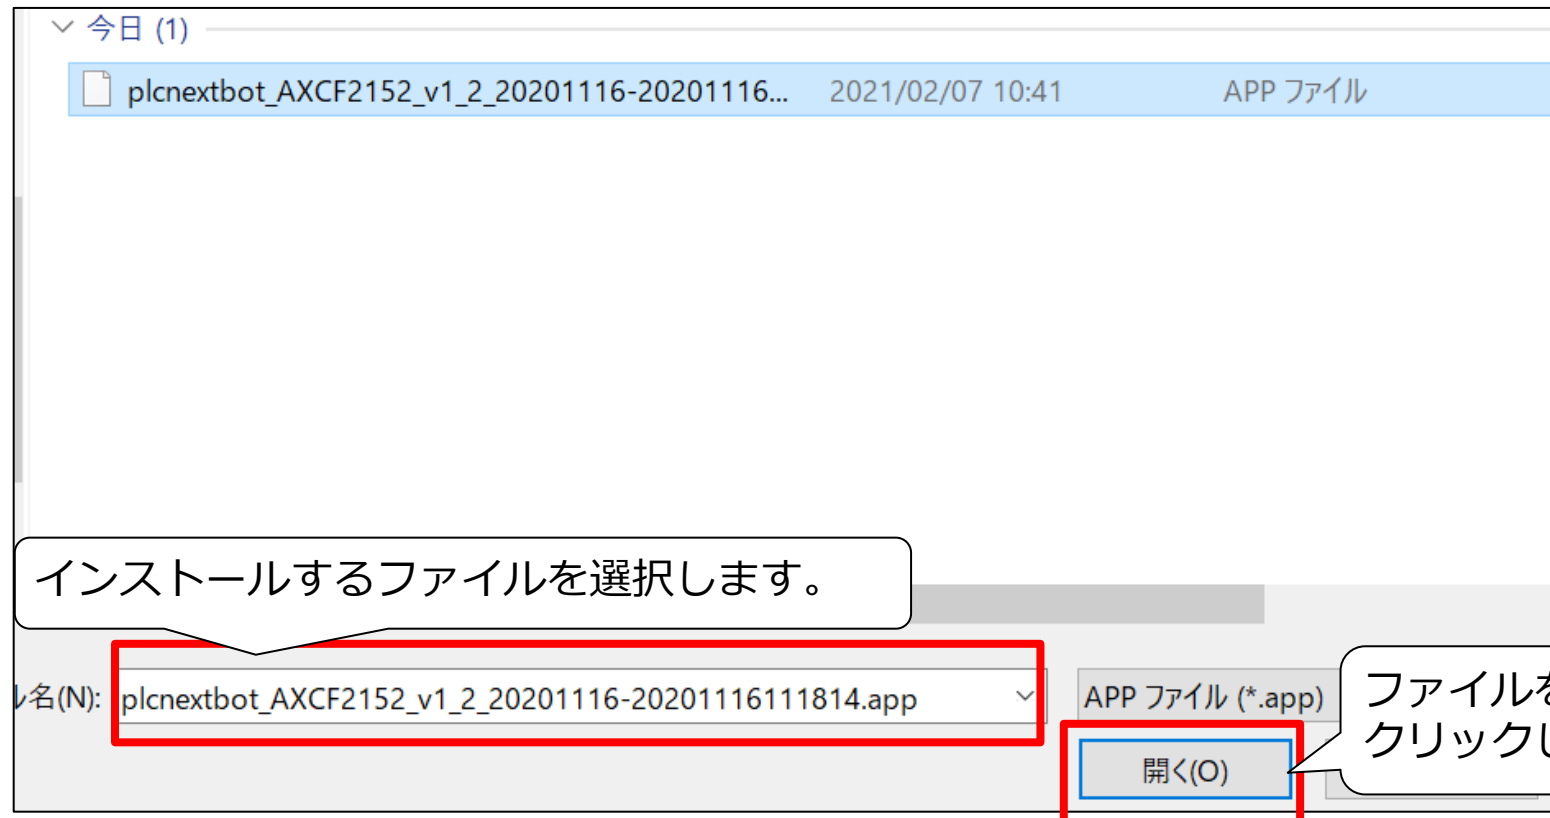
今日 (1)

plcnextbot_AXCF2152_v1_2_20201116-20201116... 2021/02/07 10:41 APP ファイル

インストールするファイルを選択します。

ル名(N): plcnextbot_AXCF2152_v1_2_20201116-20201116111814.app

APP ファイル (*.app)

開く(O)

ファイルを
クリックし